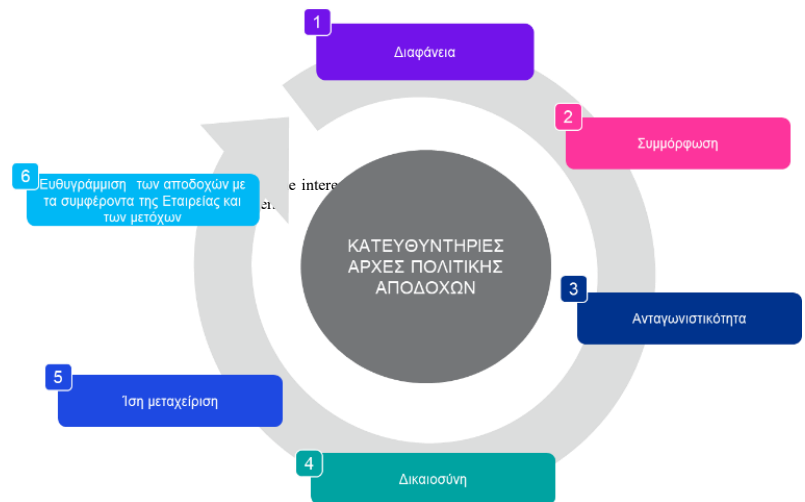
1
Διαφάνεια

2
Συμμόρφωση

6
Ευθυγράμμιση των αποδοχών με τα συμφέροντα της Εταιρείας και των μετόχων

e intere
en

ΚΑΤΕΥΘΥΝΤΗΡΙΕΣ ΑΡΧΕΣ ΠΟΛΙΤΙΚΗΣ ΑΠΟΔΟΧΩΝ

3
Ανταγωνιστικότητα

5
Ίση μεταχείριση

4
Δικαιοσύνη